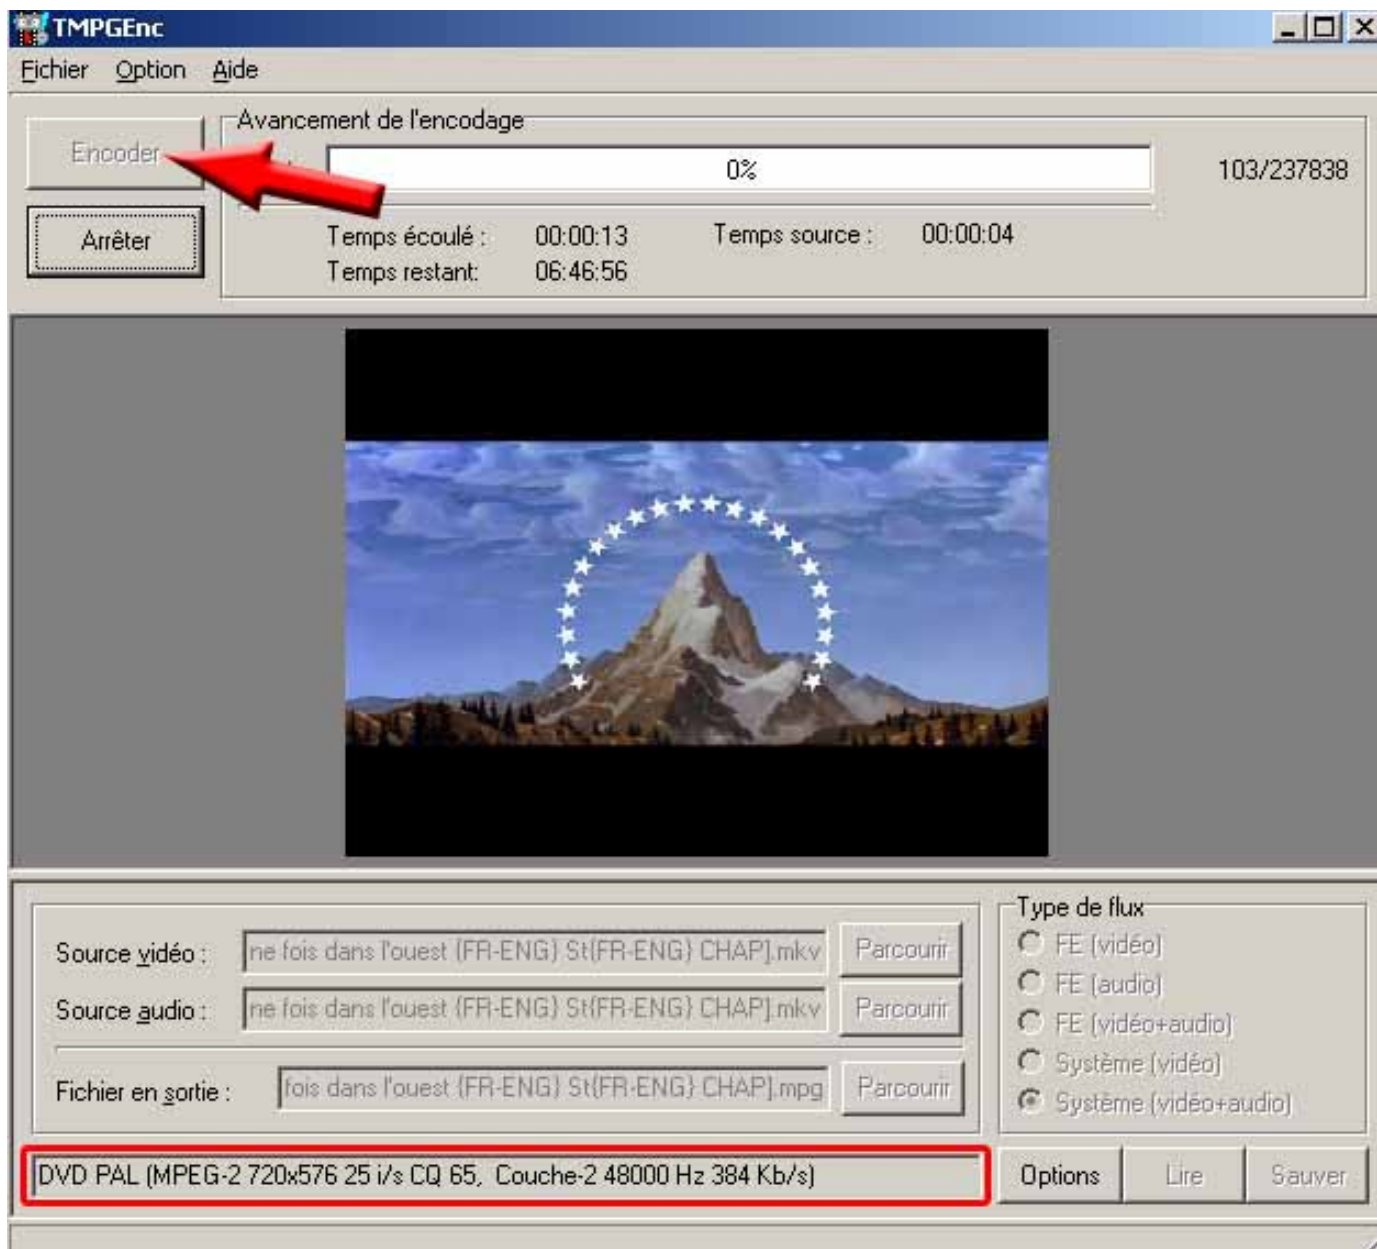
TMPGEnc

Fichier Option Aide

Encoder

Arrêter

Avancement de l'encodage

0%

103/237838

Temps écoulé : 00:00:13

Temps restant: 06:46:56

Temps source : 00:00:04

Source vidéo : ne fois dans l'ouest (FR-ENG) St(FR-ENG) CHAP].mkv Parcourir

Source audio : ne fois dans l'ouest (FR-ENG) St(FR-ENG) CHAP].mkv Parcourir

Fichier en sortie : fois dans l'ouest (FR-ENG) St(FR-ENG) CHAP].mpg Parcourir

Type de flux

FE (vidéo)

FE (audio)

FE (vidéo+audio)

Système (vidéo)

Système (vidéo+audio)

DVD PAL (MPEG-2 720x576 25 i/s CQ 65, Couche-2 48000 Hz 384 Kb/s)

Options Lire Sauver